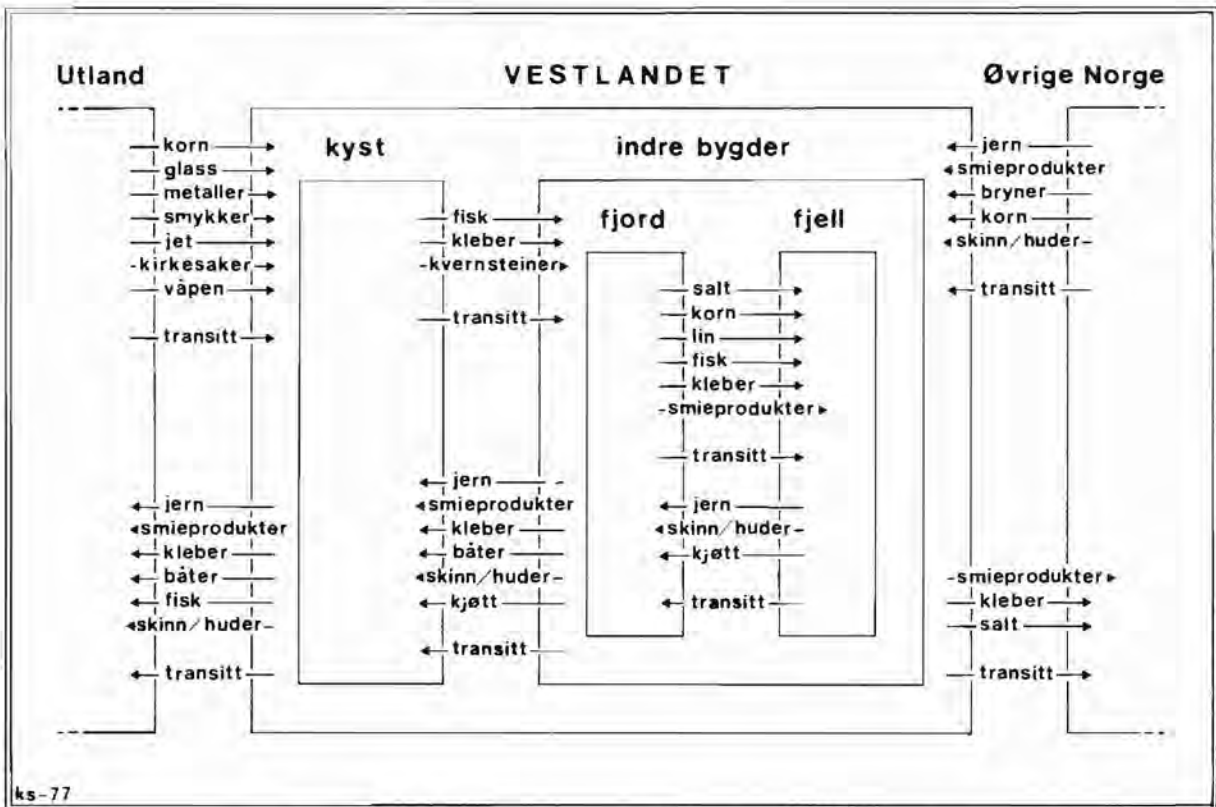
Utland

VESTLANDET

Øvrige Norge

kyst

indre bygder

fjord

fjell

korn
glass
metaller
smykker
jet
kirkesaker
våpen

transitt

jern
smieprodukter
kleber
båter
fisk
skinn / huder

transitt

fisk
kleber
kvernsteiner

transitt

jern
smieprodukter
kleber
båter
skinn / huder
kjøtt

transitt

salt
korn
lin
fisk
kleber
smieprodukter

transitt

jern
skinn / huder
kjøtt

transitt

jern
smieprodukter
bryner
korn
skinn / huder

transitt

smieprodukter
kleber
salt

transitt

ks-77